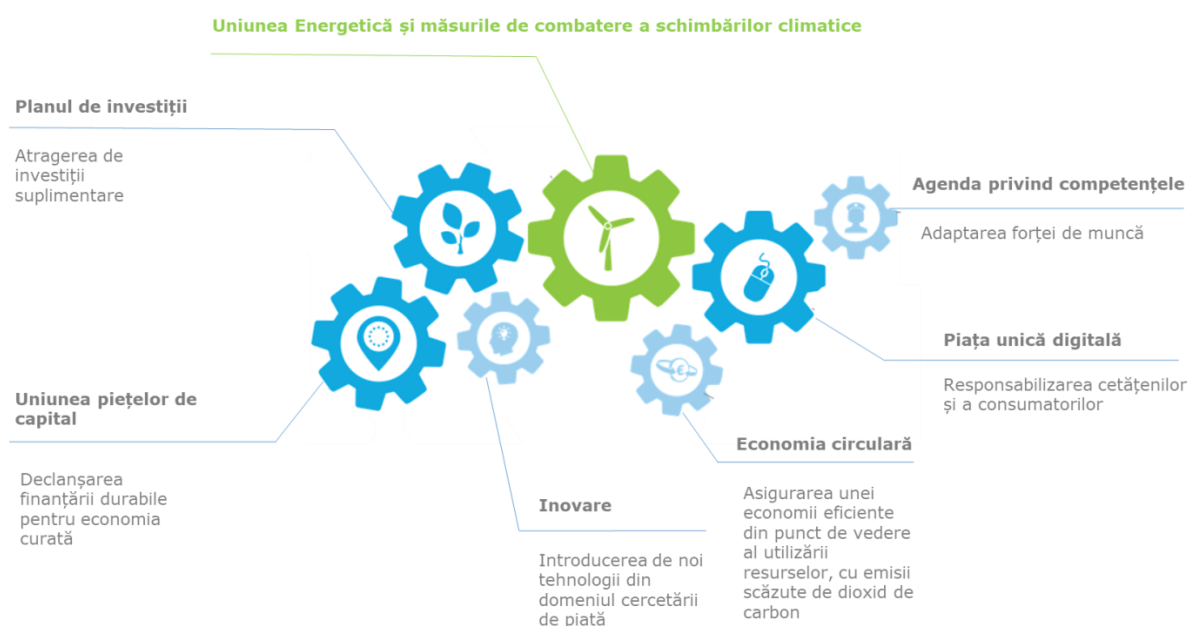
Uniunea Energetică și măsurile de combatere a schimbărilor climatice

Planul de investiții

Atragerea de investiții suplimentare

Agenda privind competențele

Adaptarea forței de muncă

Piața unică digitală

Responsabilizarea cetățenilor și a consumatorilor

Uniunea piețelor de capital

Declanșarea finanțării durabile pentru economia curată

Economia circulară

Asigurarea unei economii eficiente din punct de vedere al utilizării resurselor, cu emisii scăzute de dioxid de carbon

Inovare

Introducerea de noi tehnologii din domeniul cercetării de piață